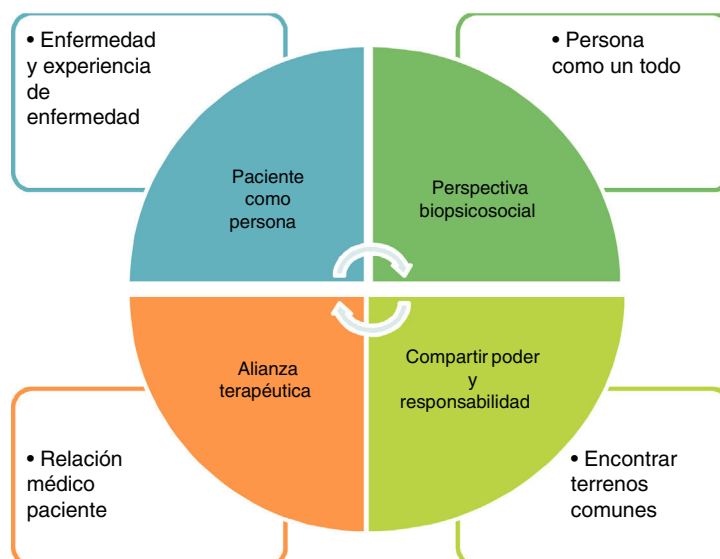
• Enfermedad y experiencia de enfermedad

• Persona como un todo

Paciente como persona

Perspectiva biopsicosocial

Alianza terapéutica

Compartir poder y responsabilidad

• Relación médico paciente

• Encontrar terrenos comunes